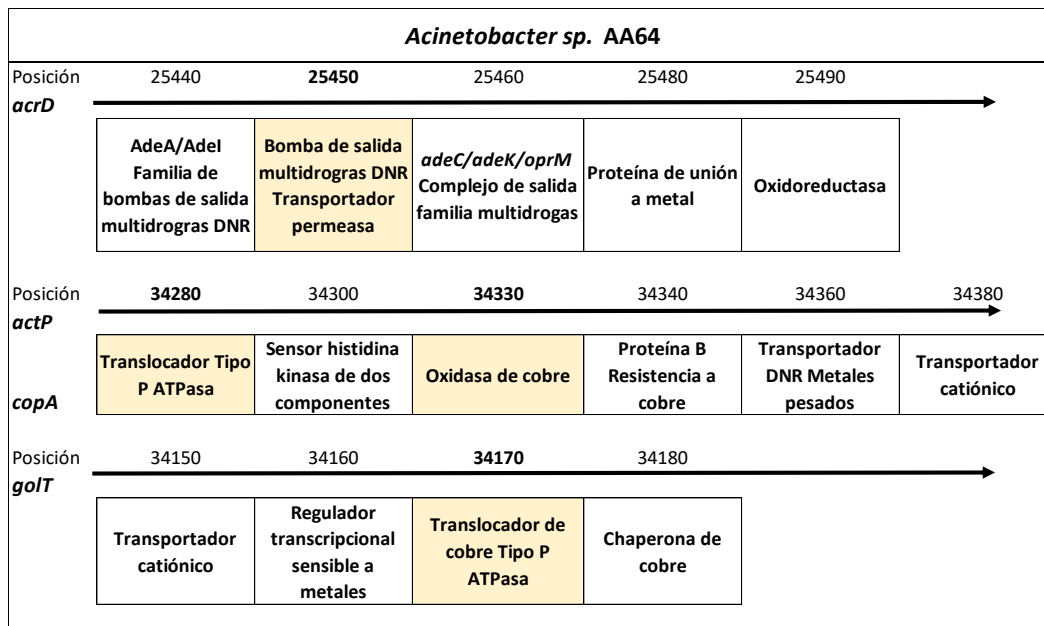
*Acinetobacter sp.* AA64

Posición 25440 **25450** 25460 25480 25490

*acrD*

| AdeA/AdeI Familia de bombas de salida multidrogras DNR | Bomba de salida multidrogras DNR Transportador permeasa | *adeC/adeK/oprM* Complejo de salida familia multidrogas | Proteína de unión a metal | Oxidoreductasa |
|---|---|---|---|---|

Posición **34280** 34300 **34330** 34340 34360 34380

*actP*

*copA*

| Translocador Tipo P ATPasa | Sensor histidina kinasa de dos componentes | Oxidasa de cobre | Proteína B Resistencia a cobre | Transportador DNR Metales pesados | Transportador catiónico |
|---|---|---|---|---|---|

Posición 34150 34160 **34170** 34180

*golT*

| Transportador catiónico | Regulador transcripcional sensible a metales | Translocador de cobre Tipo P ATPasa | Chaperona de cobre |
|---|---|---|---|